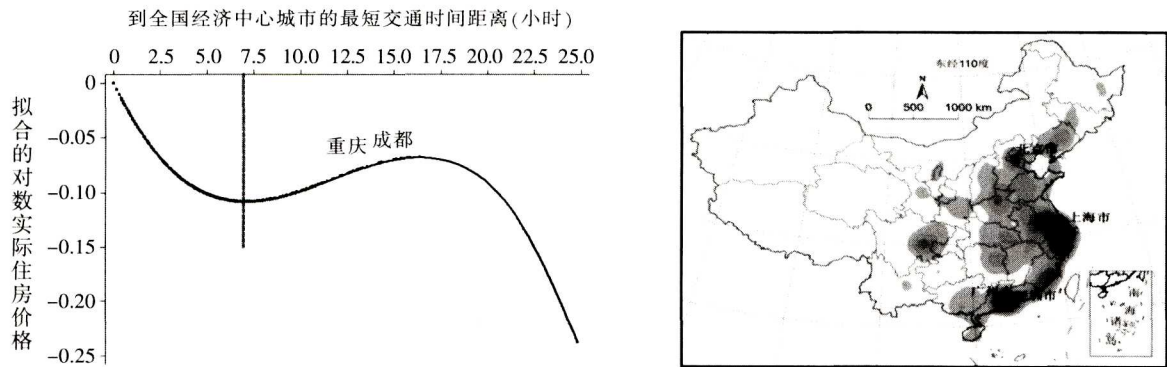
到全国经济中心城市的最短交通时间距离(小时)

0 2.5 5.0 7.5 10.0 12.5 15.0 17.5 20.0 22.5 25.0

拟合的对数实际住房价格

0
-0.05
-0.10
-0.15
-0.20
-0.25

重庆 成都

东经110度

N

0 500 1000 km

北京市

上海市

广州市

南海诸岛